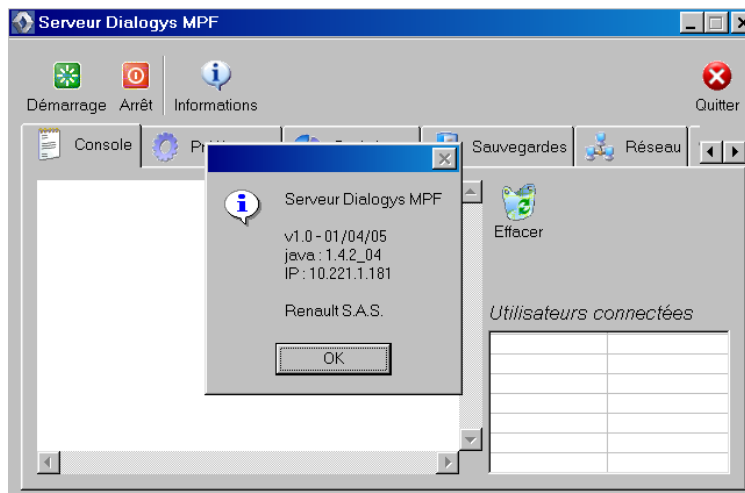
Serveur Dialogys MPF

Démarrage Arrêt Informations

Quitter

Console

Pr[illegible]

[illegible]

Sauvegardes

Réseau

Serveur Dialogys MPF

v1.0 - 01/04/05
java : 1.4.2_04
IP : 10.221.1.181

Renault S.A.S.

OK

Effacer

Utilisateurs connectées